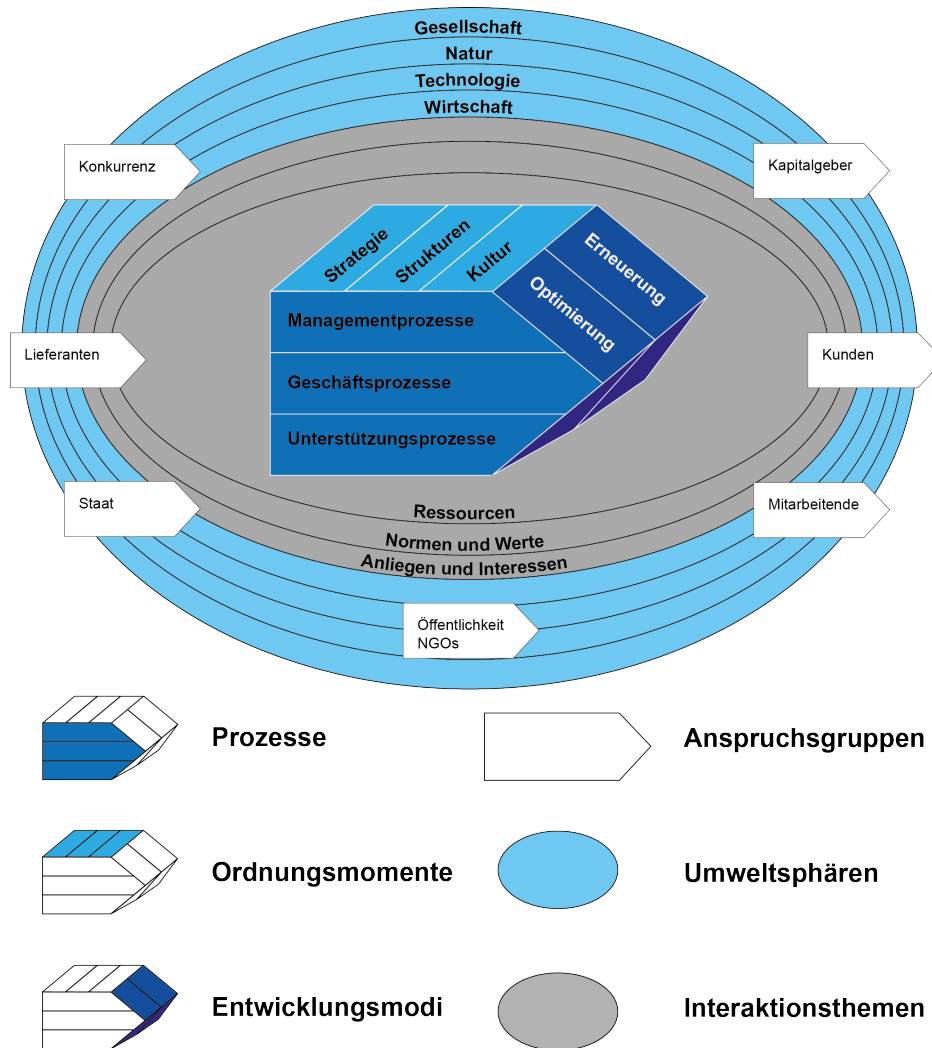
Gesellschaft
Natur
Technologie
Wirtschaft

Konkurrenz

Kapitalgeber

Strategie
Strukturen
Kultur
Erneuerung
Optimierung

Managementprozesse
Geschäftsprozesse
Unterstützungsprozesse

Lieferanten

Kunden

Staat

Mitarbeitende

Ressourcen
Normen und Werte
Anliegen und Interessen

Öffentlichkeit
NGOs

Prozesse

Anspruchsgruppen

Ordnungsmomente

Umweltsphären

Entwicklungsmodi

Interaktionsthemen